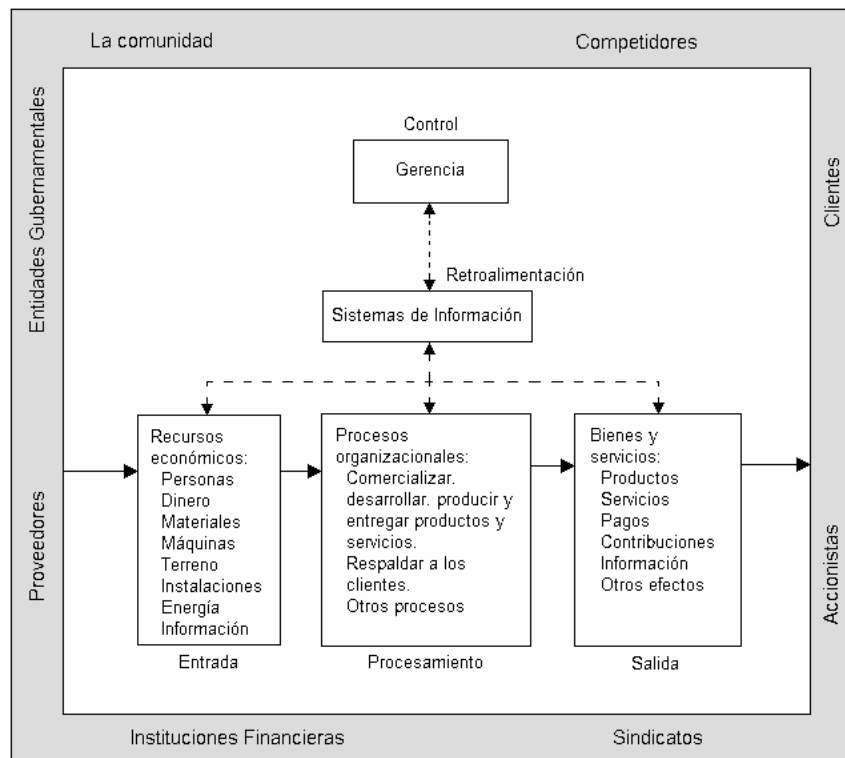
La comunidad

Competidores

Entidades Gubernamentales

Clientes

Control

Gerencia

Retroalimentación

Sistemas de Información

Proveedores

Recursos económicos:
Personas
Dinero
Materiales
Máquinas
Terreno
Instalaciones
Energía
Información

Entrada

Procesos organizacionales:
Comercializar. desarrollar. producir y entregar productos y servicios.
Respaldar a los clientes.
Otros procesos

Procesamiento

Bienes y servicios:
Productos
Servicios
Pagos
Contribuciones
Información
Otros efectos

Salida

Accionistas

Instituciones Financieras

Sindicatos